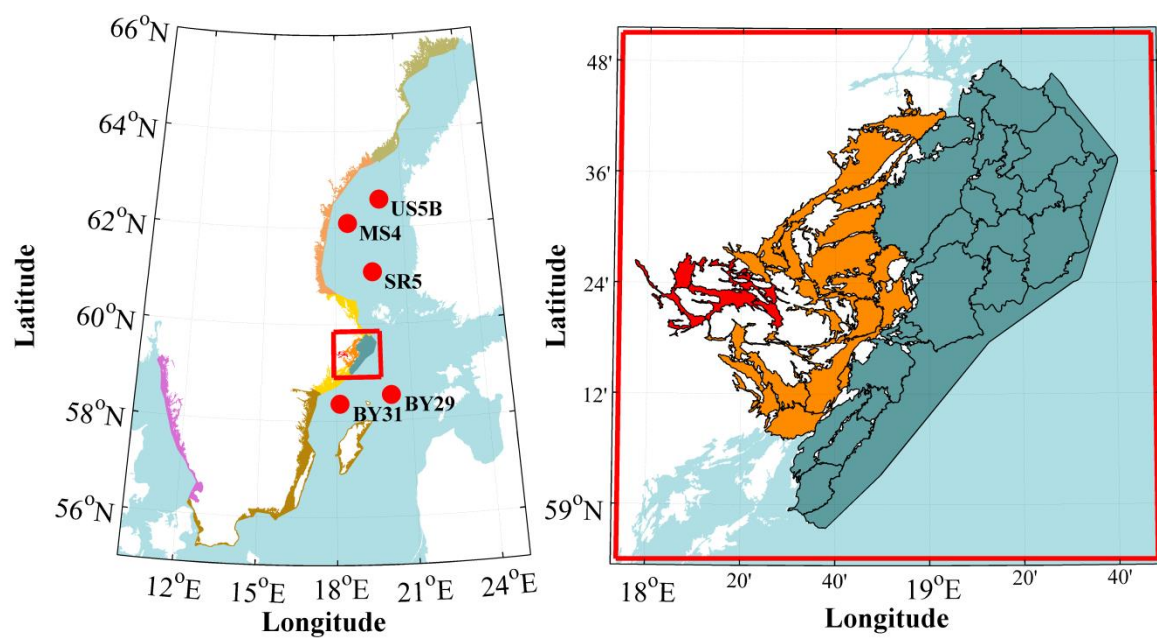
$66^oN$
$64^oN$
$62^oN$
$60^oN$
$58^oN$
$56^oN$
Latitude
US5B
MS4
SR5
BY31
BY29
$12^oE$ $15^oE$ $18^oE$ $21^oE$ $24^oE$
Longitude

48'
36'
24'
12'
$59^oN$
Latitude
$18^oE$ 20' 40' $19^oE$ 20' 40'
Longitude